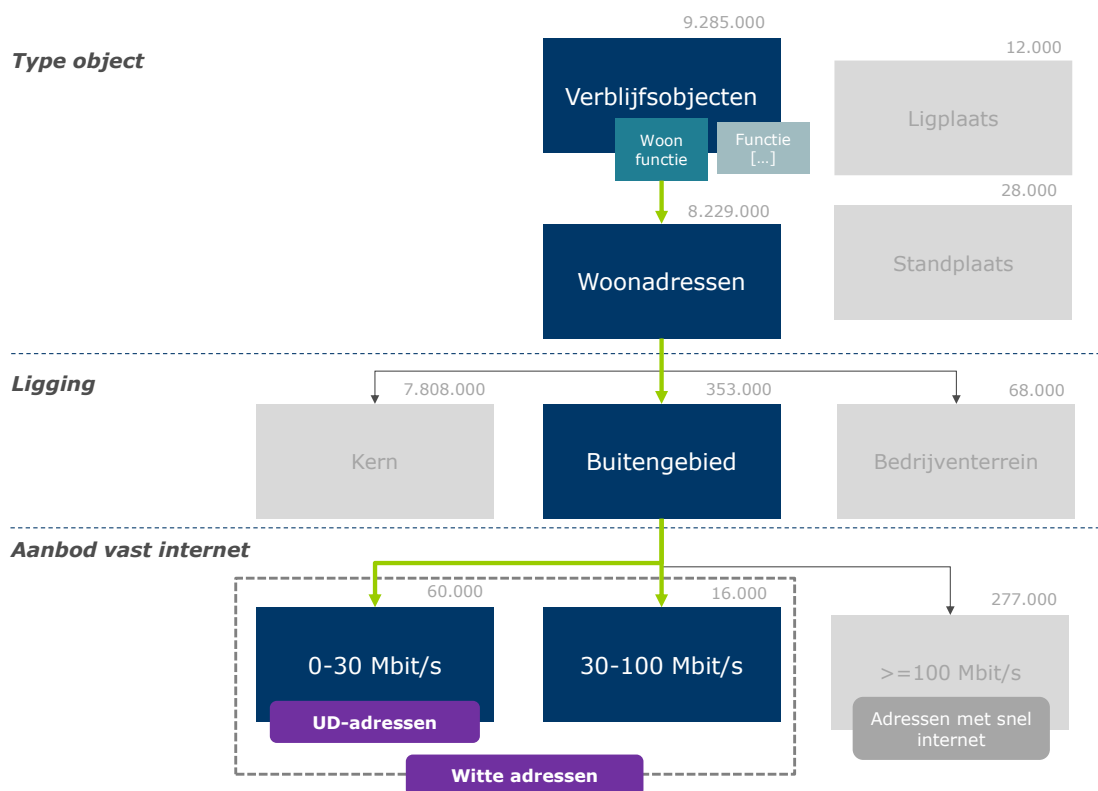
Type object

9.285.000

Verblijfsobjecten

Woon functie

Functie […]

12.000

Ligplaats

28.000

Standplaats

8.229.000

Woonadressen

Ligging

7.808.000

Kern

353.000

Buitengebied

68.000

Bedrijventerrein

Aanbod vast internet

60.000

0-30 Mbit/s

UD-adressen

16.000

30-100 Mbit/s

277.000

>=100 Mbit/s

Adressen met snel internet

Witte adressen